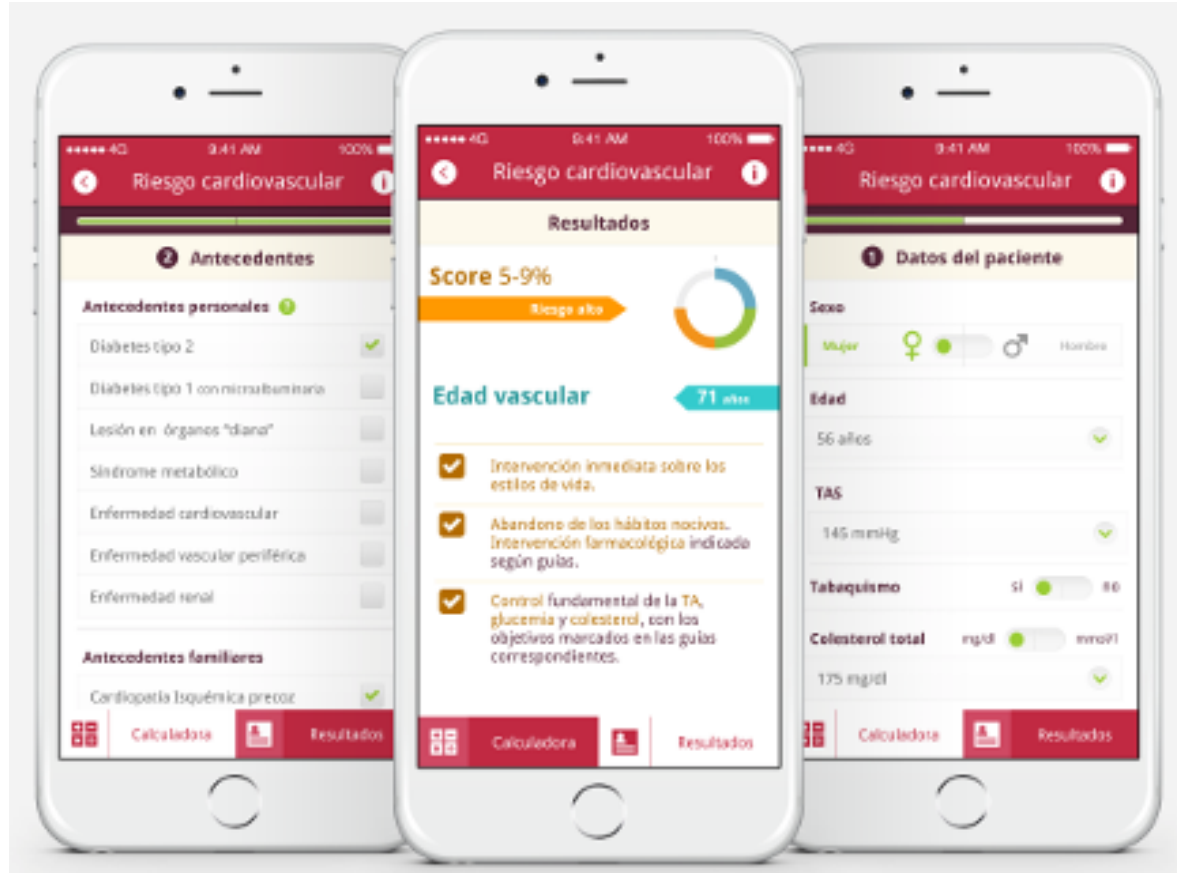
●●●●● 4G 9:41 AM 100%

Riesgo cardiovascular

2 Antecedentes

Antecedentes personales

Diabetes tipo 2

Diabetes tipo 1 con microalbuminaria

Lesión en órganos "diana"

Síndrome metabólico

Enfermedad cardiovascular

Enfermedad vascular periférica

Enfermedad renal

Antecedentes familiares

Cardiopatía Isquémica precoz

Calculadora

Resultados

●●●●● 4G 9:41 AM 100%

Riesgo cardiovascular

Resultados

Score 5-9%

Riesgo alto

Edad vascular

71 años

Intervención inmediata sobre los estilos de vida.

Abandono de los hábitos nocivos. Intervención farmacológica indicada según guías.

Control fundamental de la TA, glucemia y colesterol, con los objetivos marcados en las guías correspondientes.

Calculadora

Resultados

●●●●● 4G 9:41 AM 100%

Riesgo cardiovascular

1 Datos del paciente

Sexo

Mujer

Hombre

Edad

56 años

TAS

145 mmHg

Tabaquismo

sí

no

Colesterol total

mg/dl

mmol/l

175 mg/dl

Calculadora

Resultados